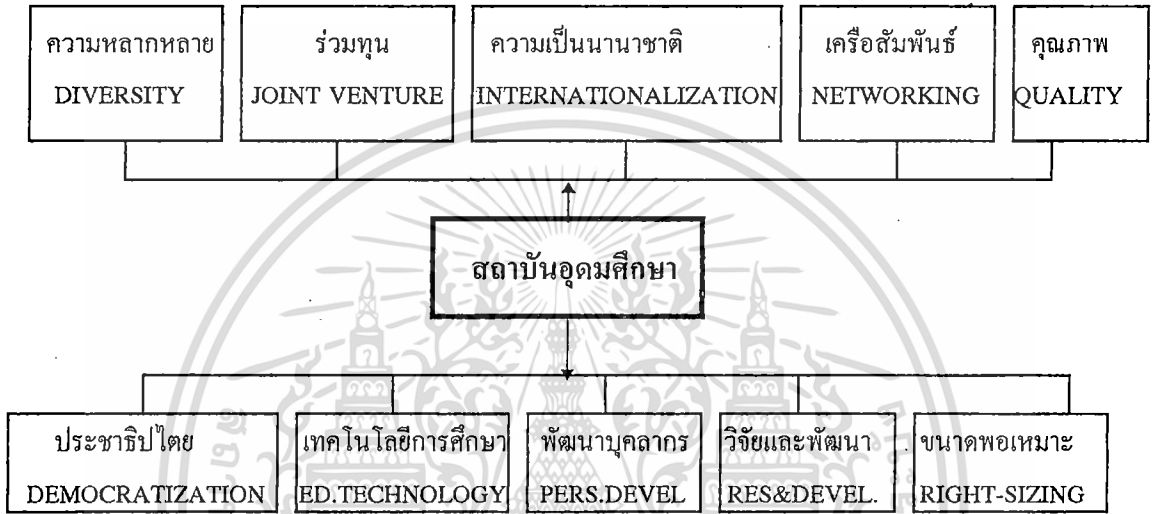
ความหลากหลาย
DIVERSITY

ร่วมทุน
JOINT VENTURE

ความเป็นนานาชาติ
INTERNATIONALIZATION

เครือสัมพันธ์
NETWORKING

คุณภาพ
QUALITY

สถาบันอุดมศึกษา

ประชาธิปไตย
DEMOCRATIZATION

เทคโนโลยีการศึกษา
ED.TECHNOLOGY

พัฒนาบุคลากร
PERS.DEVEL

วิจัยและพัฒนา
RES&DEVEL.

ขนาดพอเหมาะ
RIGHT-SIZING